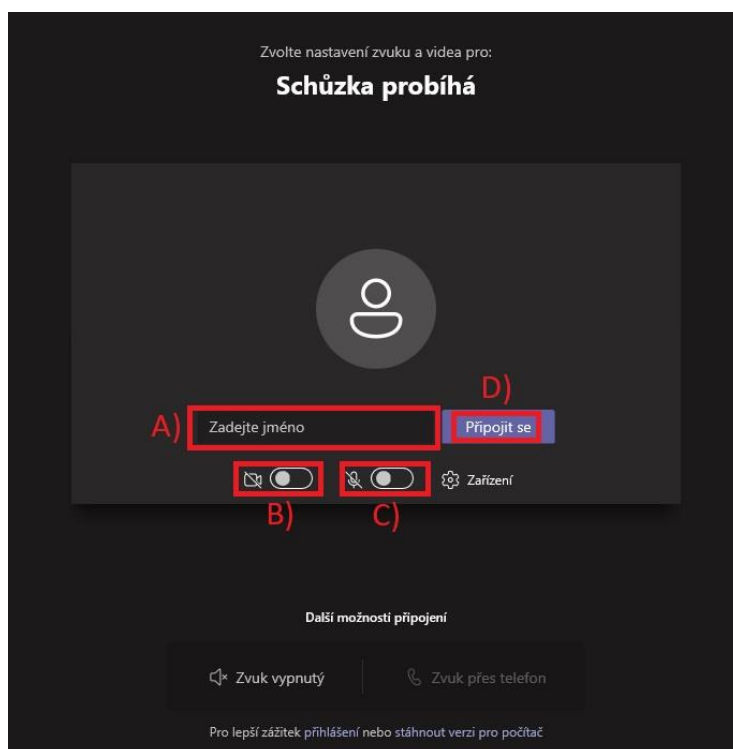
Zvolte nastavení zvuku a videa pro:

Schůzka probíhá

D)

A) Zadejte jméno

Připojit se

Zařízení

B)

C)

Další možnosti připojení

Zvuk vypnutý

Zvuk přes telefon

Pro lepší zážitek přihlášení nebo stáhnout verzi pro počítač